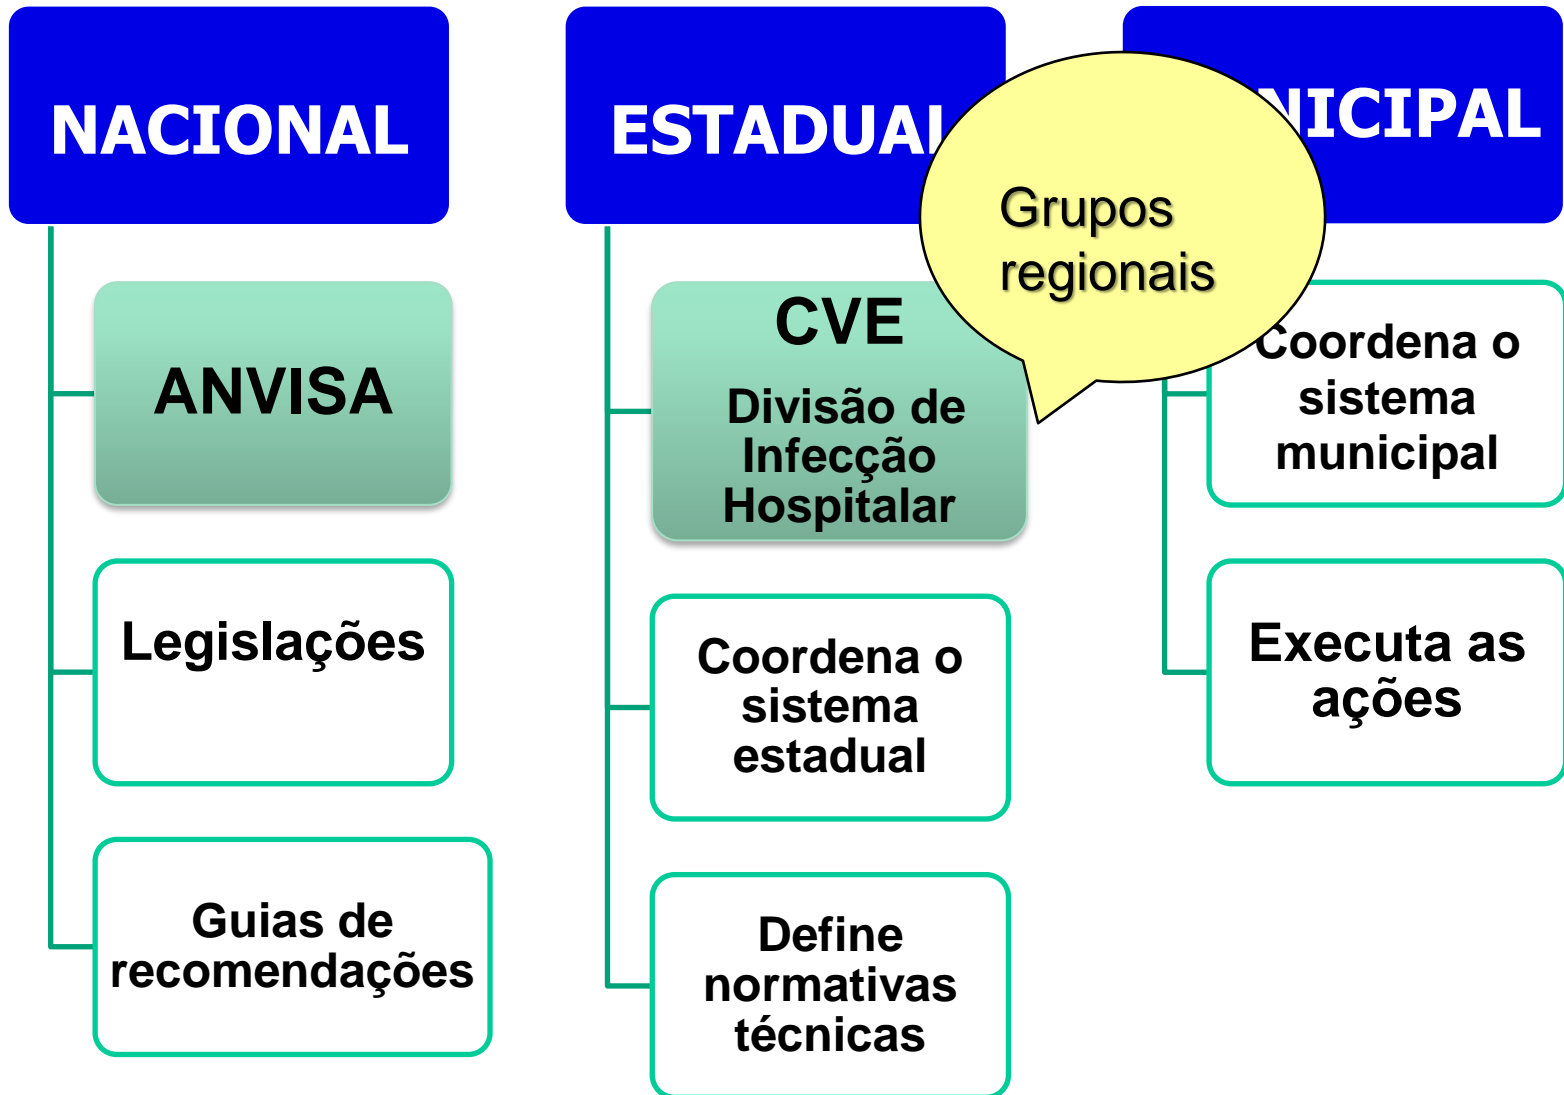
NACIONAL

ANVISA

Legislações

Guias de recomendações

ESTADUAL

CVE

Divisão de Infecção Hospitalar

Coordena o sistema estadual

Define normativas técnicas

Grupos regionais

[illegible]NICIPAL

Coordena o sistema municipal

Executa as ações